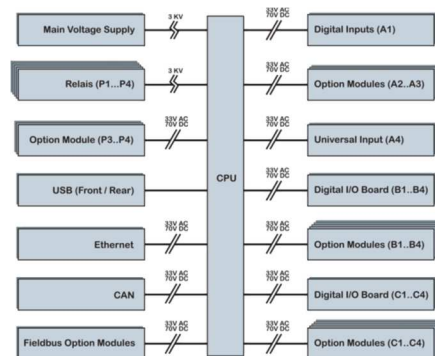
Main Voltage Supply
3 KV
Relais (P1...P4)
3 KV
Option Module (P3..P4)
33V AC
70V DC
USB (Front / Rear)
Ethernet
33V AC
70V DC
CAN
33V AC
70V DC
Fieldbus Option Modules
33V AC
70V DC
CPU
33V AC
70V DC
Digital Inputs (A1)
33V AC
70V DC
Option Modules (A2..A3)
33V AC
70V DC
Universal Input (A4)
33V AC
70V DC
Digital I/O Board (B1..B4)
33V AC
70V DC
Option Modules (B1..B4)
33V AC
70V DC
Digital I/O Board (C1..C4)
33V AC
70V DC
Option Modules (C1..C4)